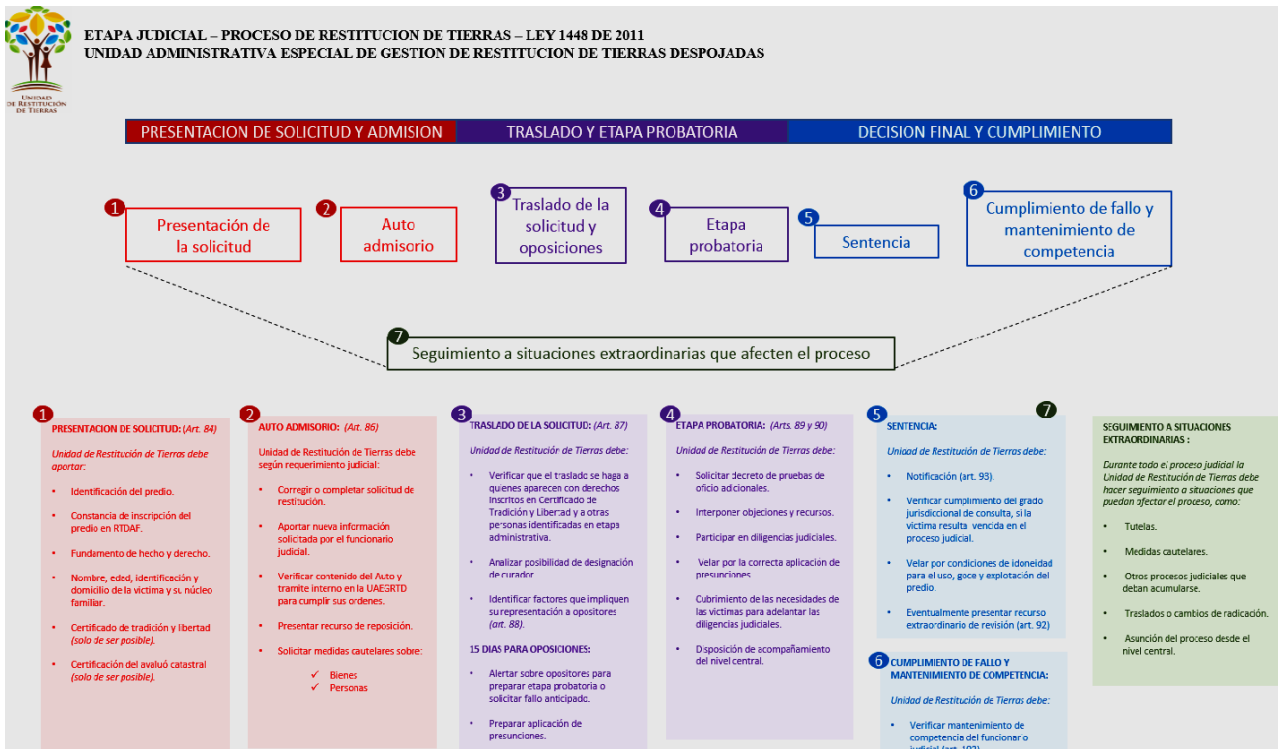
UNIDAD DE RESTITUCIÓN DE TIERRAS

ETAPA JUDICIAL – PROCESO DE RESTITUCION DE TIERRAS – LEY 1448 DE 2011
UNIDAD ADMINISTRATIVA ESPECIAL DE GESTION DE RESTITUCION DE TIERRAS DESPOJADAS

PRESENTACION DE SOLICITUD Y ADMISION | TRASLADO Y ETAPA PROBATORIA | DECISION FINAL Y CUMPLIMIENTO

1 Presentación de la solicitud

2 Auto admisorio

3 Traslado de la solicitud y oposiciones

4 Etapa probatoria

5 Sentencia

6 Cumplimiento de fallo y mantenimiento de competencia

7 Seguimiento a situaciones extraordinarias que afecten el proceso

1 PRESENTACION DE SOLICITUD: (Art. 84)

Unidad de Restitución de Tierras debe aportar:

• Identificación del predio.
• Constancia de inscripción del predio en RTDAF.
• Fundamento de hecho y derecho.
• Nombre, edad, identificación y domicilio de la víctima y su núcleo familiar.
• Certificado de tradición y libertad (solo de ser posible).
• Certificación del avaluó catastral (solo de ser posible).

2 AUTO ADMISORIO: (Art. 86)

Unidad de Restitución de Tierras debe según requerimiento judicial:

• Corregir o completar solicitud de restitución.
• Aportar nueva información solicitada por el funcionario judicial.
• Verificar contenido del Auto y tramite interno en la UAEGRTD para cumplir sus ordenes.
• Presentar recurso de reposición.
• Solicitar medidas cautelares sobre:
✓ Bienes
✓ Personas

3 TRASLADO DE LA SOLICITUD: (Art. 87)

Unidad de Restitución de Tierras debe:

• Verificar que el traslado se haga a quienes aparecen con derechos inscritos en Certificado de Tradición y Libertad y a otras personas identificadas en etapa administrativa.
• Analizar posibilidad de designación de curador.
• Identificar factores que impliquen su representación a opositores (art. 88).

15 DIAS PARA OPOSICIONES:

• Alertar sobre opositores para preparar etapa probatoria o solicitar fallo anticipado.
• Preparar aplicación de presunciones.

4 ETAPA PROBATORIA: (Arts. 89 y 90)

Unidad de Restitución de Tierras debe:

• Solicitar decreto de pruebas de oficio adicionales.
• Interponer objeciones y recursos.
• Participar en diligencias judiciales.
• Velar por la correcta aplicación de presunciones.
• Cubrimiento de las necesidades de las víctimas para adelantar las diligencias judiciales.
• Disposición de acompañamiento del nivel central.

5 SENTENCIA:

Unidad de Restitución de Tierras debe:

• Notificación (art. 93).
• Verificar cumplimiento del grado jurisdiccional de consulta, si la víctima resulta vencida en el proceso judicial.
• Velar por condiciones de idoneidad para el uso, goce y explotación del predio.
• Eventualmente presentar recurso extraordinario de revisión (art. 92)

6 CUMPLIMIENTO DE FALLO Y MANTENIMIENTO DE COMPETENCIA:

Unidad de Restitución de Tierras debe:

• Verificar mantenimiento de competencia del funcionario judicial (art. 102)

7 SEGUIMIENTO A SITUACIONES EXTRAORDINARIAS :

Durante todo el proceso judicial la Unidad de Restitución de Tierras debe hacer seguimiento a situaciones que puedan afectar el proceso, como:

• Tutelas.
• Medidas cautelares.
• Otros procesos judiciales que deban acumularse.
• Traslados o cambios de radicación.
• Asunción del proceso desde el nivel central.